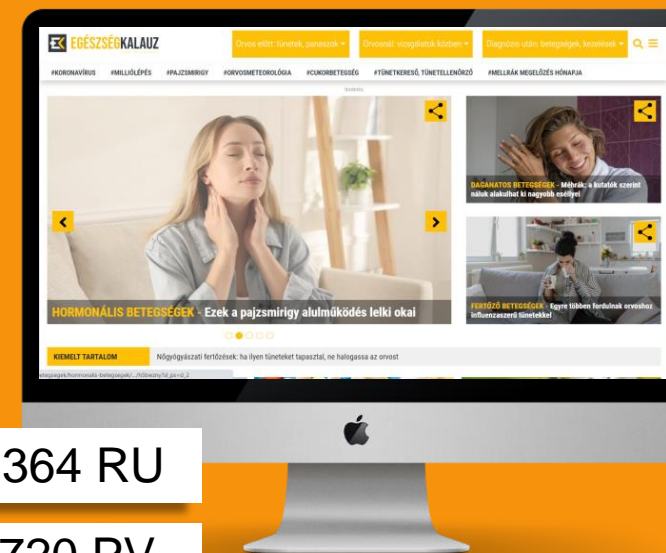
EK EGÉSZSÉGKALAUZ

Orvos előtt: tünetek, panaszok ▾

Orvosnál: vizsgálatok közben ▾

Diagnózis után: betegségek, kezelések ▾

#KORONAVÍRUS #MILLIÓLÉPÉS #PAJZSMIRIGY #ORVOSMETEOROLÓGIA #CUKORBETEGSÉG #TÜNETKERESŐ, TÜNETELLENŐRZŐ #MELLRÁK MEGELŐZÉS HÓNAPJA

hirdetés

HORMONÁLIS BETEGSÉGEK - Ezek a pajzsmirigy alulműködés lelki okai

DAGANATOS BETEGSÉGEK - Méhrák: a kutatók szerint náluk alakulhat ki nagyobb eséllyel

FERTŐZŐ BETEGSÉGEK - Egyre többen fordulnak orvoshoz influenzaszerű tünetekkel

KIEMELT TARTALOM

Nőgyógyászati fertőzések: ha ilyen tüneteket tapasztal, ne halogassa az orvost

364 RU

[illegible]